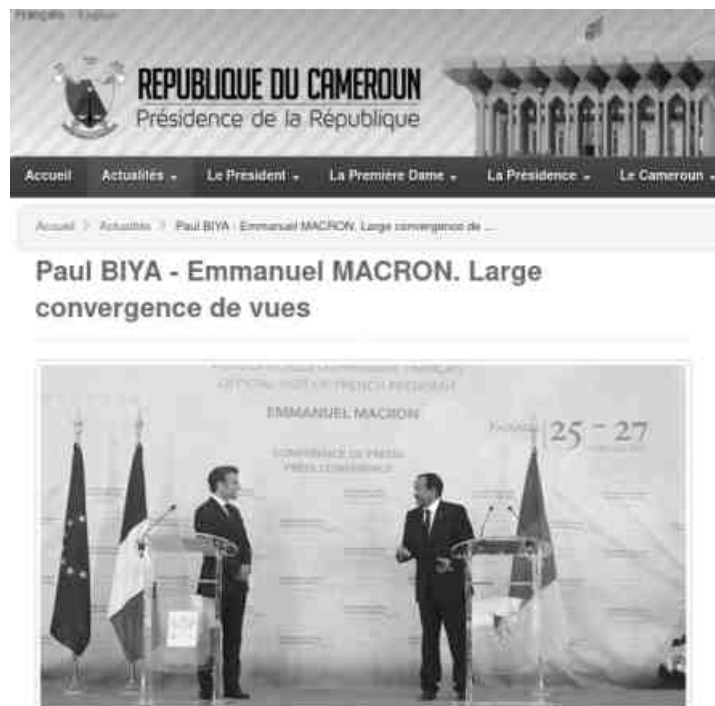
Français · English

REPUBLIQUE DU CAMEROUN
Présidence de la République

Accueil | Actualités | Le Président | La Première Dame | La Présidence | Le Cameroun

Accueil > Actualités > Paul BIYA - Emmanuel MACRON. Large convergence de ...

Paul BIYA - Emmanuel MACRON. Large convergence de vues

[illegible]
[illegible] OFFICIAL VISIT OF FRENCH PRESIDENT
EMMANUEL MACRON
CONFERENCE DE PRESSE
PRESS CONFERENCE
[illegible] 25 – 27 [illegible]